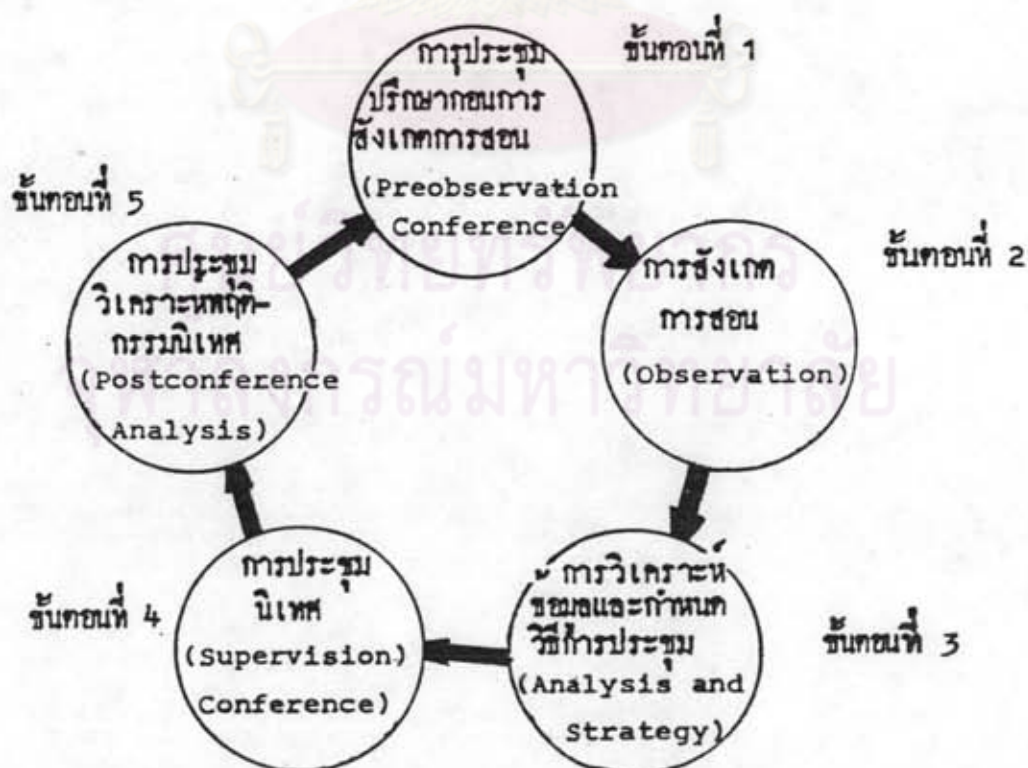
การประชุมปรึกษาก่อนการสังเกตการสอน (Preobservation Conference)

ขั้นตอนที่ 1

ขั้นตอนที่ 2

การสังเกตการสอน (Observation)

ขั้นตอนที่ 3

การวิเคราะห์ข้อมูลและกำหนดวิธีการประชุม (Analysis and Strategy)

ขั้นตอนที่ 4

การประชุมนิเทศ (Supervision) Conference)

ขั้นตอนที่ 5

การประชุมวิเคราะห์พฤติกรรมนิเทศ (Postconference Analysis)